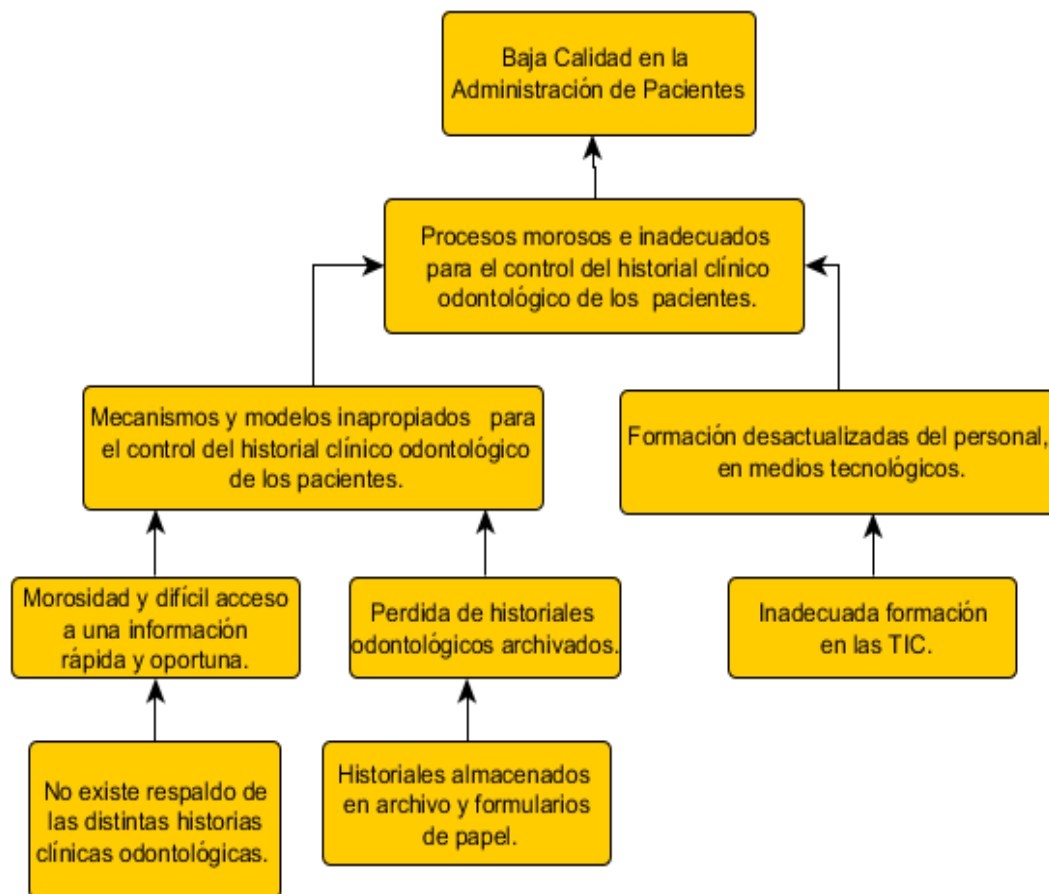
Baja Calidad en la Administración de Pacientes

Procesos morosos e inadecuados para el control del historial clínico odontológico de los pacientes.

Mecanismos y modelos inapropiados para el control del historial clínico odontológico de los pacientes.

Formación desactualizadas del personal, en medios tecnológicos.

Morosidad y difícil acceso a una información rápida y oportuna.

Perdida de historiales odontológicos archivados.

Inadecuada formación en las TIC.

No existe respaldo de las distintas historias clínicas odontológicas.

Historiales almacenados en archivo y formularios de papel.